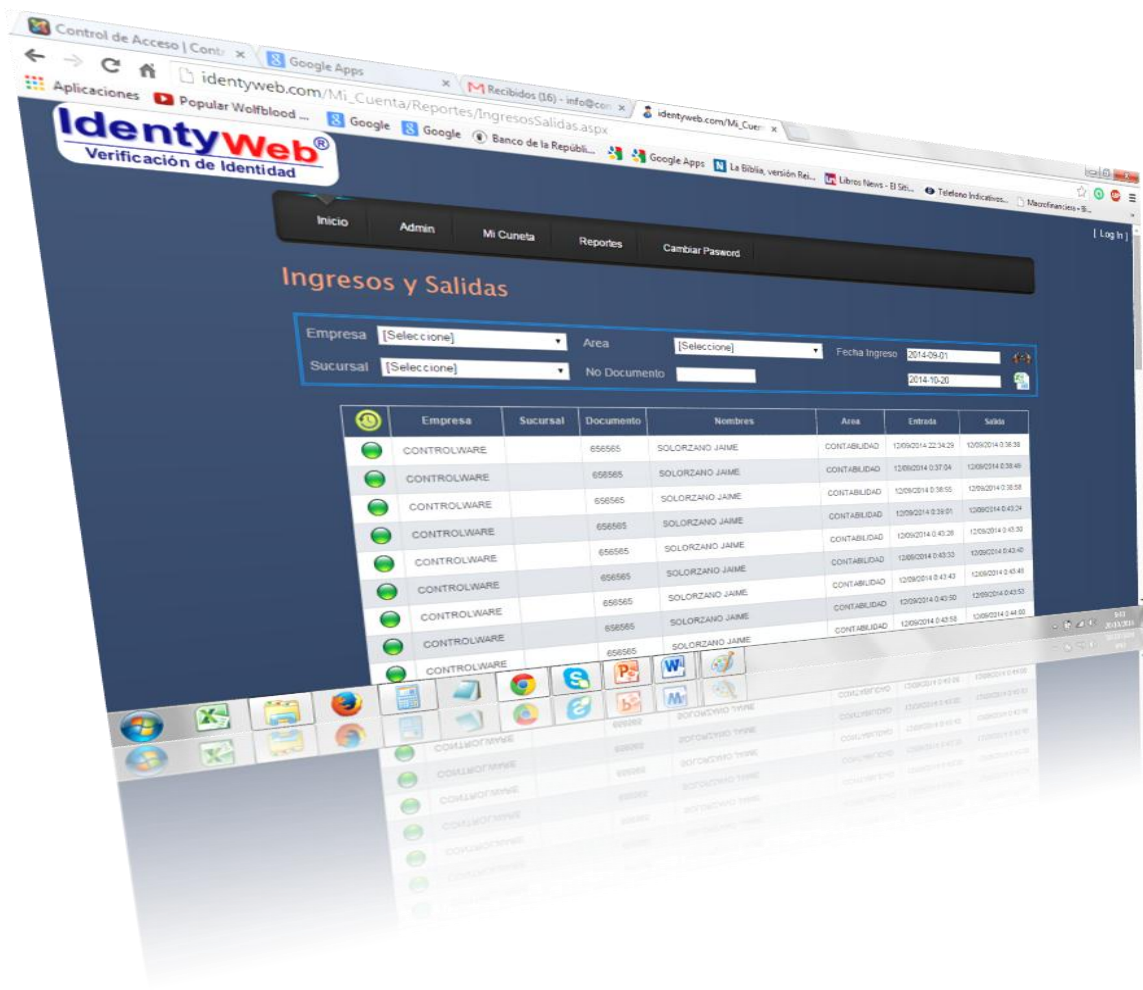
Control de Acceso | Contr ×
Google Apps ×
Recibidos (16) - info@con ×
identyweb.com/Mi_Cuen ×

identyweb.com/Mi_Cuenta/Reportes/IngresosSalidas.aspx

Aplicaciones
Popular Wolfblood ...
Google
Google
Banco de la Repúbli...
Google Apps
La Biblia, versión Rei...
Libros News - El Siti...
Telefono Indicativos...
Macrofinanciero - Si...

IdentyWeb®
Verificación de Identidad

[ Log In ]

Inicio
Admin
Mi Cuneta
Reportes
Cambiar Pasword

Ingresos y Salidas

Empresa [Seleccione]
Area [Seleccione]
Fecha Ingreso 2014-09-01
Sucursal [Seleccione]
No Documento
2014-10-20

| | Empresa | Sucursal | Documento | Nombres | Area | Entrada | Salida |
|---|---|---|---|---|---|---|---|
| | CONTROLWARE | | 656565 | SOLORZANO JAIME | CONTABILIDAD | 12/09/2014 22:34:29 | 12/09/2014 0:36:38 |
| | CONTROLWARE | | 656565 | SOLORZANO JAIME | CONTABILIDAD | 12/09/2014 0:37:04 | 12/09/2014 0:38:46 |
| | CONTROLWARE | | 656565 | SOLORZANO JAIME | CONTABILIDAD | 12/09/2014 0:38:55 | 12/09/2014 0:38:58 |
| | CONTROLWARE | | 656565 | SOLORZANO JAIME | CONTABILIDAD | 12/09/2014 0:39:01 | 12/09/2014 0:43:24 |
| | CONTROLWARE | | 656565 | SOLORZANO JAIME | CONTABILIDAD | 12/09/2014 0:43:28 | 12/09/2014 0:43:30 |
| | CONTROLWARE | | 656565 | SOLORZANO JAIME | CONTABILIDAD | 12/09/2014 0:43:33 | 12/09/2014 0:43:40 |
| | CONTROLWARE | | 656565 | SOLORZANO JAIME | CONTABILIDAD | 12/09/2014 0:43:43 | 12/09/2014 0:43:48 |
| | CONTROLWARE | | 656565 | SOLORZANO JAIME | CONTABILIDAD | 12/09/2014 0:43:50 | 12/09/2014 0:43:53 |
| | CONTROLWARE | | 656565 | SOLORZANO JAIME | CONTABILIDAD | 12/09/2014 0:43:58 | 12/09/2014 0:44:00 |
| | CONTROLWARE | | 656565 | SOLORZANO JAIME | | | |
| | CONTROLWARE | | | | | | |